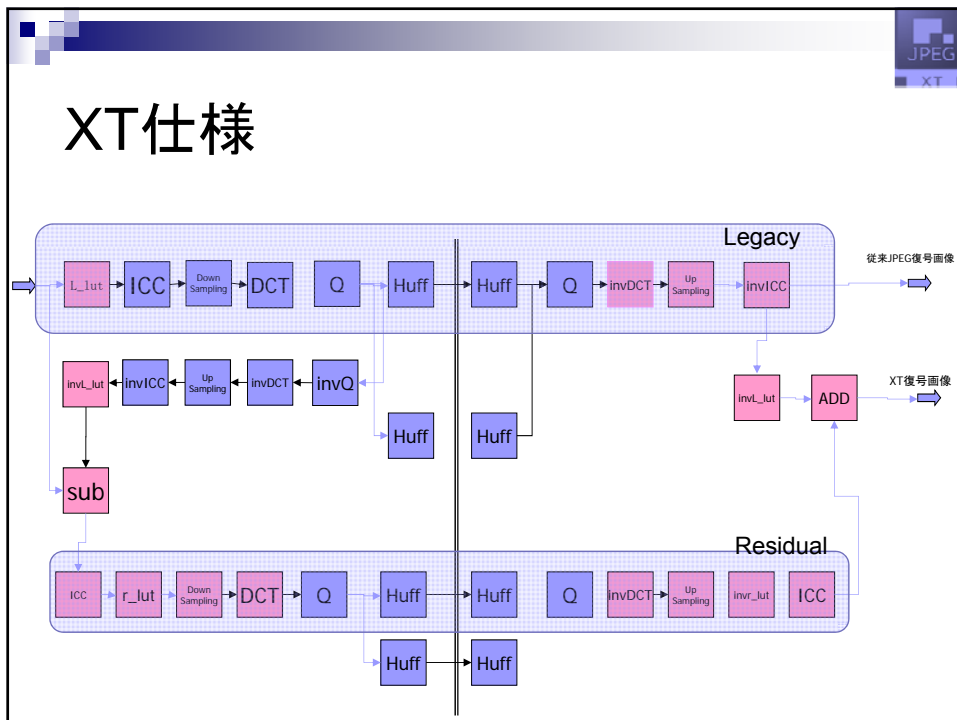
JPEG
XT

XT仕様

Legacy

L_lut
ICC
Down Sampling
DCT
Q
Huff
Huff
Q
invDCT
Up Sampling
invICC
従来JPEG復号画像

invL_lut
invICC
Up Sampling
invDCT
invQ

Huff
Huff

invL_lut
ADD
XT復号画像

sub

Residual

ICC
r_lut
Down Sampling
DCT
Q
Huff
Huff
Q
invDCT
Up Sampling
invr_lut
ICC

Huff
Huff